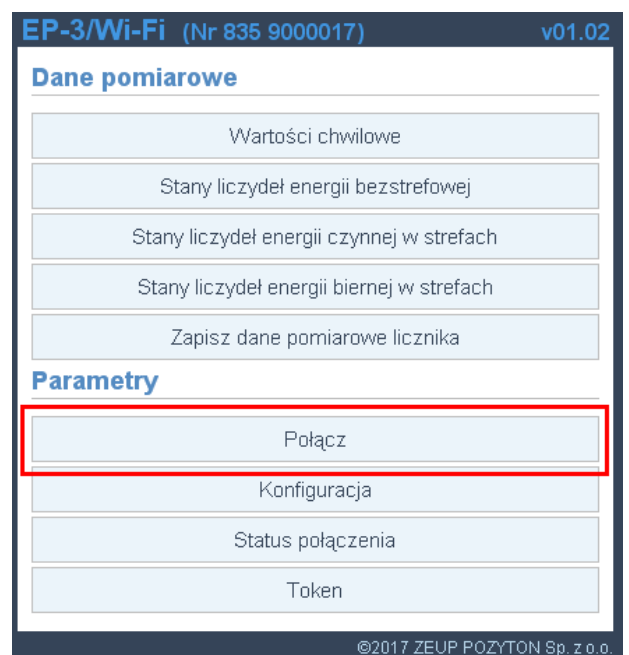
EP-3/Wi-Fi (Nr 835 9000017) v01.02

Dane pomiarowe

Wartości chwilowe

Stany liczydeł energii bezstrefowej

Stany liczydeł energii czynnej w strefach

Stany liczydeł energii biernej w strefach

Zapisz dane pomiarowe licznika

Parametry

Połącz

Konfiguracja

Status połączenia

Token

©2017 ZEUP POZYTON Sp. z o.o.